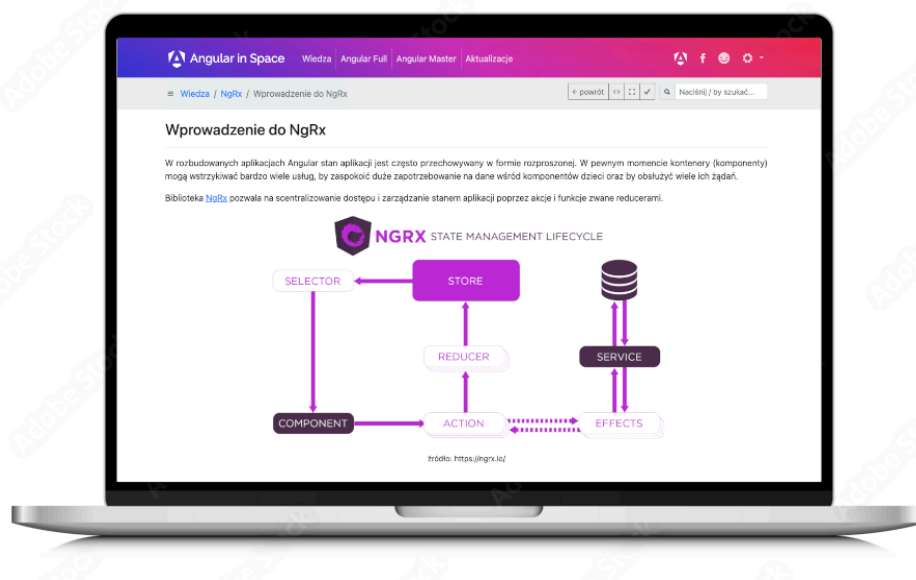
Angular in Space Wiedza Angular Full Angular Master Aktualizacje

≡ Wiedza / NgRx / Wprowadzenie do NgRx

← powrót

Naciśnij / by szukać...

Wprowadzenie do NgRx

W rozbudowanych aplikacjach Angular stan aplikacji jest często przechowywany w formie rozproszonej. W pewnym momencie kontenery (komponenty) mogą wstrzykiwać bardzo wiele usług, by zaspokoić duże zapotrzebowanie na dane wśród komponentów dzieci oraz by obsłużyć wiele ich żądań.

Biblioteka NgRx pozwala na scentralizowanie dostępu i zarządzanie stanem aplikacji poprzez akcje i funkcje zwane reducerami.

NGRX STATE MANAGEMENT LIFECYCLE

SELECTOR

STORE

REDUCER

SERVICE

COMPONENT

ACTION

EFFECTS

źródło: https://ngrx.io/